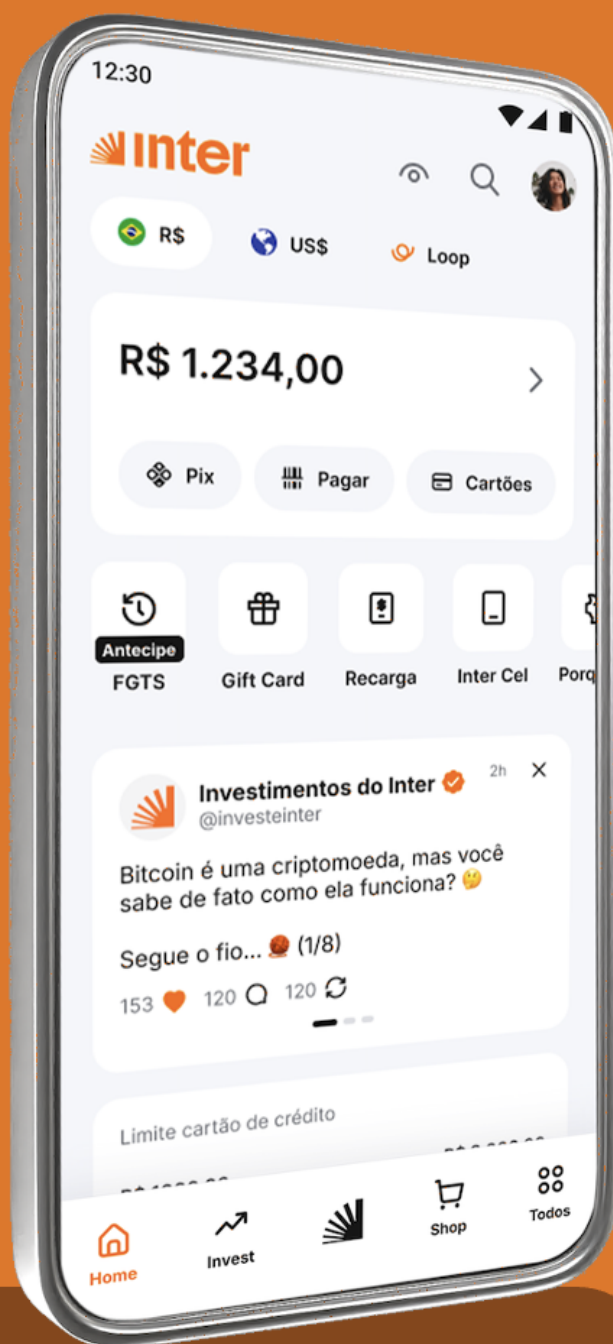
12:30

inter

R$
US$
Loop

R$ 1.234,00

Pix
Pagar
Cartões

Antecipe
FGTS
Gift Card
Recarga
Inter Cel
Porq

Investimentos do Inter
@investeinter
2h

Bitcoin é uma criptomoeda, mas você sabe de fato como ela funciona? 🤔

Segue o fio... (1/8)

153 120 120

Limite cartão de crédito

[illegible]

Home
Invest
Shop
Todos